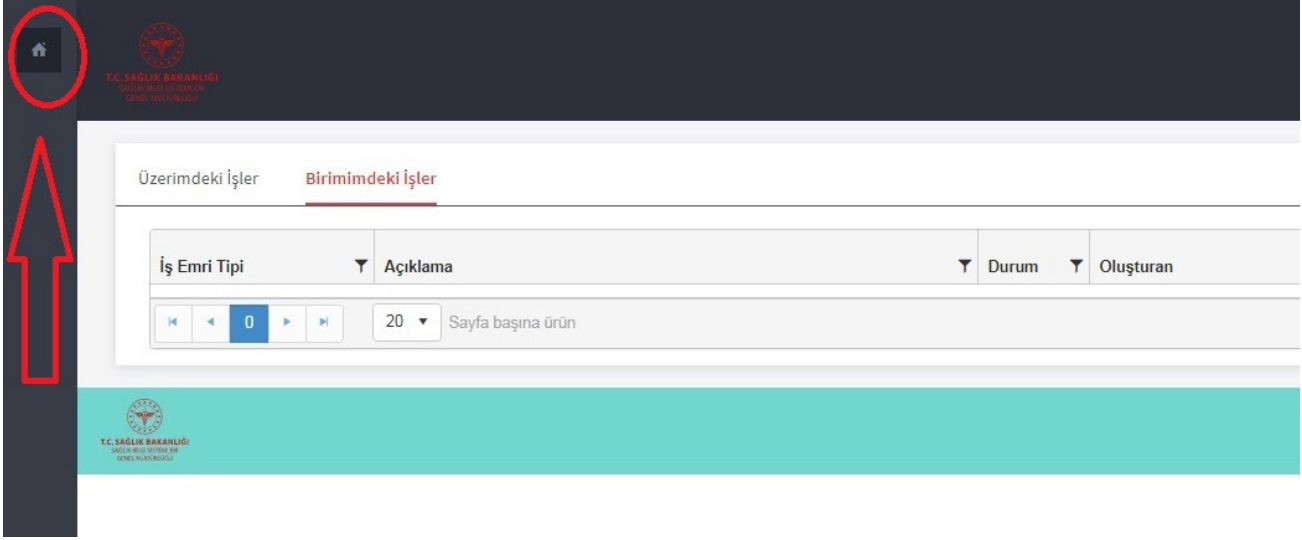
T.C. SAĞLIK BAKANLIĞI
SAĞLIK BİLGİ SİSTEMLERİ GENEL MÜDÜRLÜĞÜ

Üzerimdeki İşler Birimimdeki İşler

| İş Emri Tipi | Açıklama | Durum | Oluşturan |
|---|---|---|---|

0 20 Sayfa başına ürün

T.C. SAĞLIK BAKANLIĞI
SAĞLIK BİLGİ SİSTEMLERİ GENEL MÜDÜRLÜĞÜ